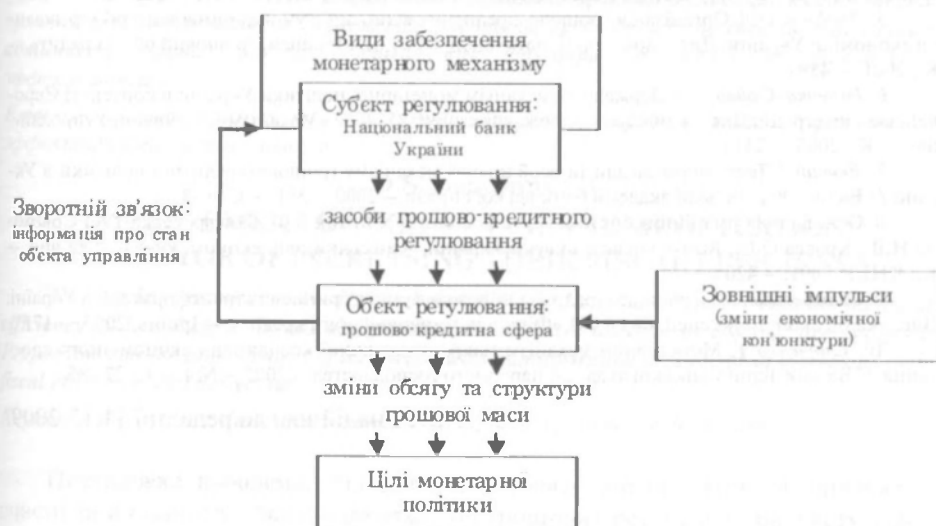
Види забезпечення монетарного механізму

Субєкт регулювання: Національний банк України

засоби грошово-кредитного регулювання

Зворотній зв'язок: інформація про стан обєкта управління

Обєкт регулювання: грошово-кредитна сфера

Зовнішні імпульси (зміни економічної кон'юнктури)

зміни обсягу та структури грошової маси

Цілі монетарної політики